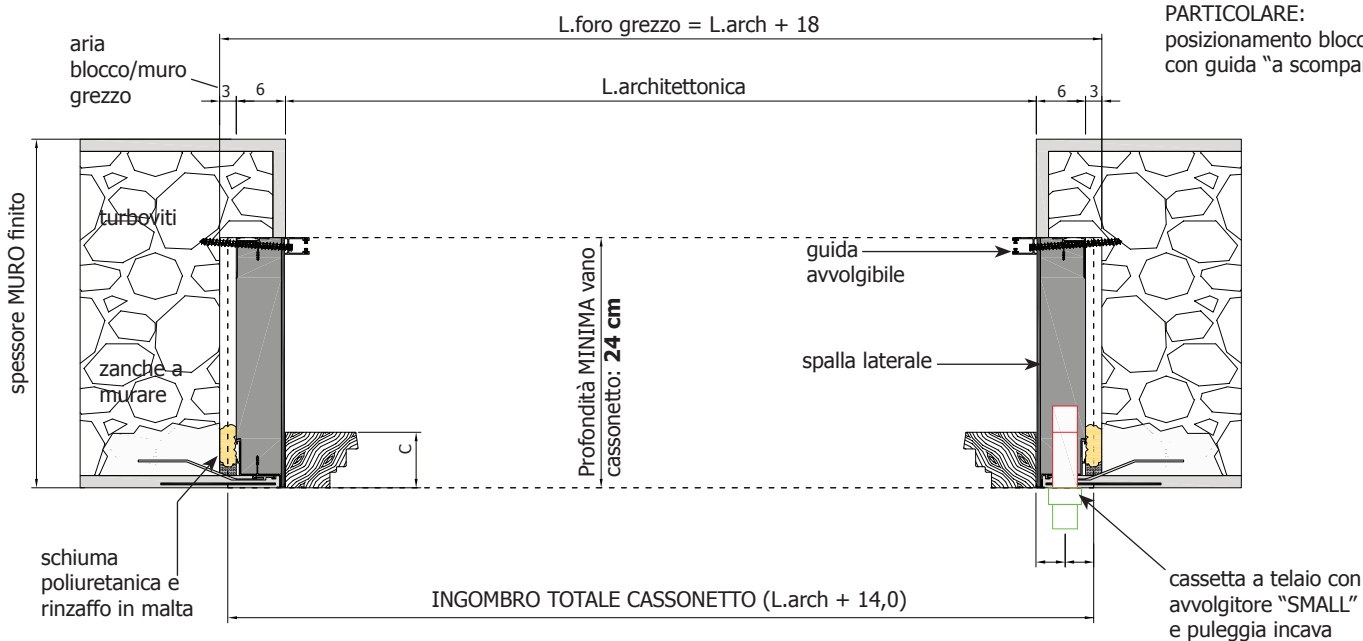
L.foro grezzo = L.arch + 18

PARTICOLARE:
posizionamento blocco
con guida "a scompar

aria
blocco/muro
grezzo

3 6 L.architettonica 6 3

spessore MURO finito

turboviti

zanche a murare

guida avvolgibile

spalla laterale

Profondità MINIMA vano cassonetto: **24 cm**

C

schiuma poliuretanica e rinzaffo in malta

INGOMBRO TOTALE CASSONETTO (L.arch + 14,0)

cassetta a telaio con avvolgitore "SMALL" e puleggia incava